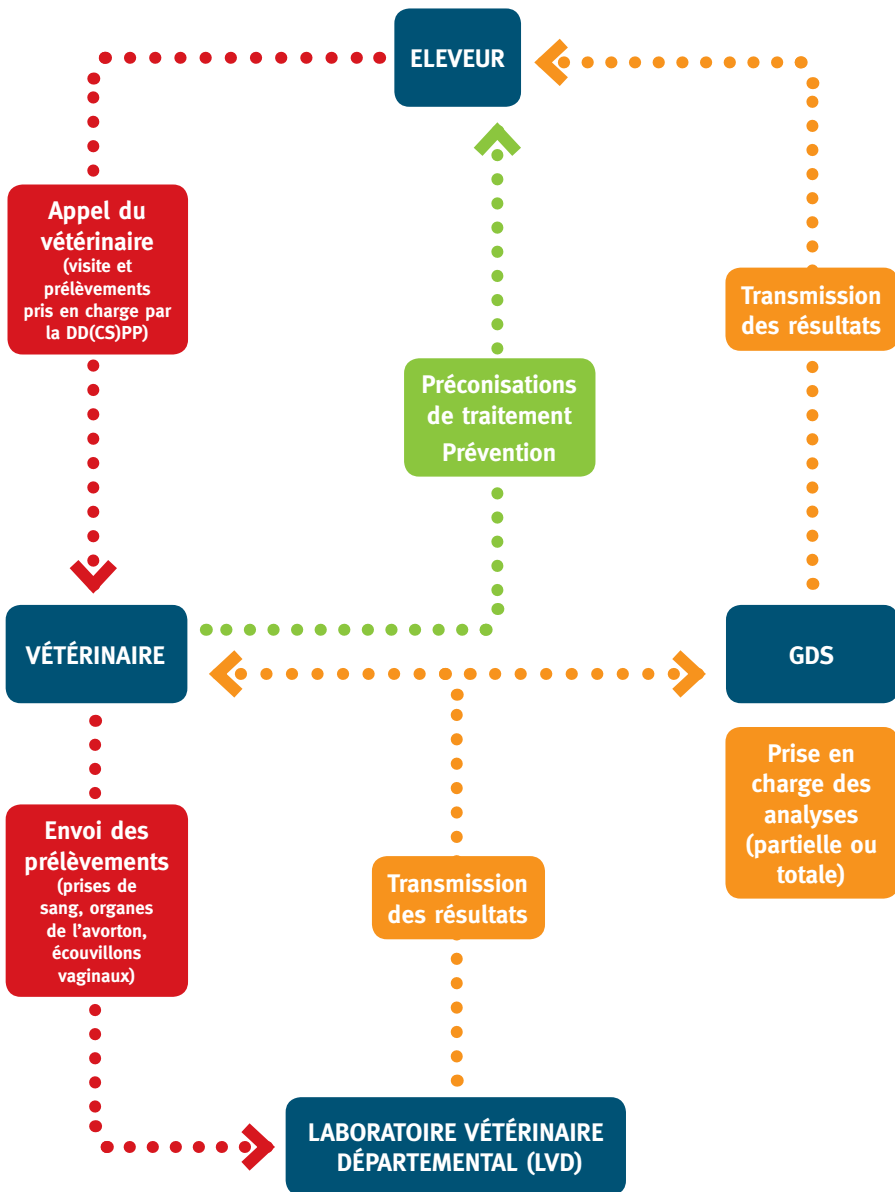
ELEVEUR

Appel du vétérinaire
(visite et prélèvements pris en charge par la DD(CS)PP)

Transmission des résultats

Préconisations de traitement
Prévention

VÉTÉRINAIRE

GDS

Prise en charge des analyses (partielle ou totale)

Envoi des prélèvements
(prises de sang, organes de l'avorton, écouvillons vaginaux)

Transmission des résultats

LABORATOIRE VÉTÉRINAIRE DÉPARTEMENTAL (LVD)